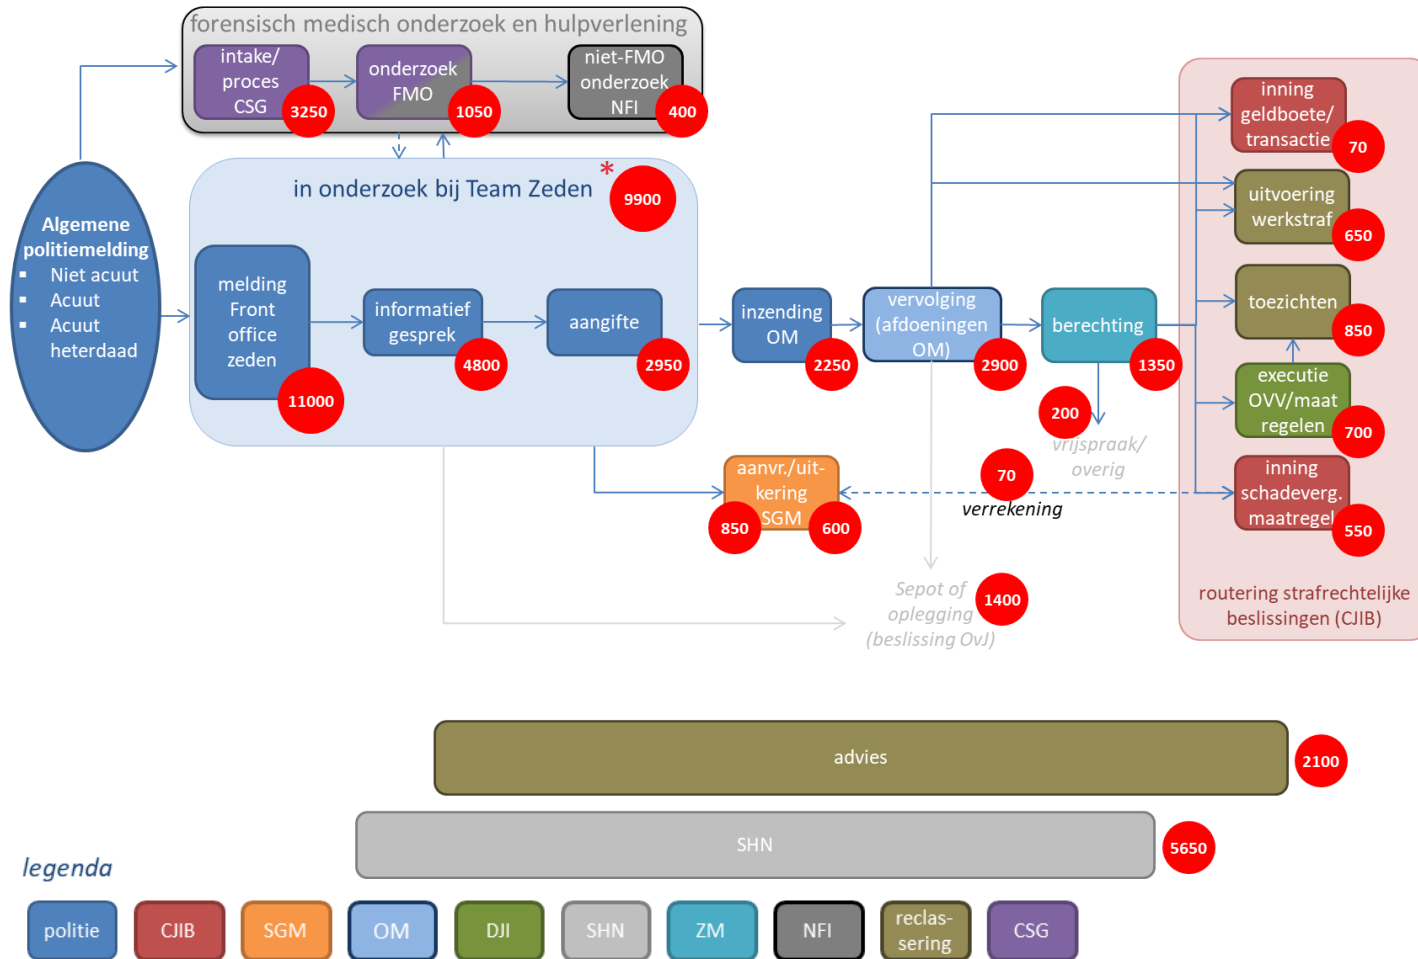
forensisch medisch onderzoek en hulpverlening

intake/ proces CSG 3250

onderzoek FMO 1050

niet-FMO onderzoek NFI 400

Algemene politiemelding
- Niet acuut
- Acuut
- Acuut heterdaad

in onderzoek bij Team Zeden * 9900

melding Front office zeden 11000

informatief gesprek 4800

aangifte 2950

inzending OM 2250

vervolging (afdoeningen OM) 2900

berechting 1350

200 vrijspraak/ overig

aanvr./uit-kering SGM 850 600

70 verrekening

Sepot of oplegging (beslissing OvJ) 1400

inning geldboete/ transactie 70

uitvoering werkstraf 650

toezichten 850

executie OVV/maat regelen 700

inning schadeverg. maatregel 550

routering strafrechtelijke beslissingen (CJIB)

advies 2100

SHN 5650

legenda

politie | CJIB | SGM | OM | DJI | SHN | ZM | NFI | reclas-sering | CSG